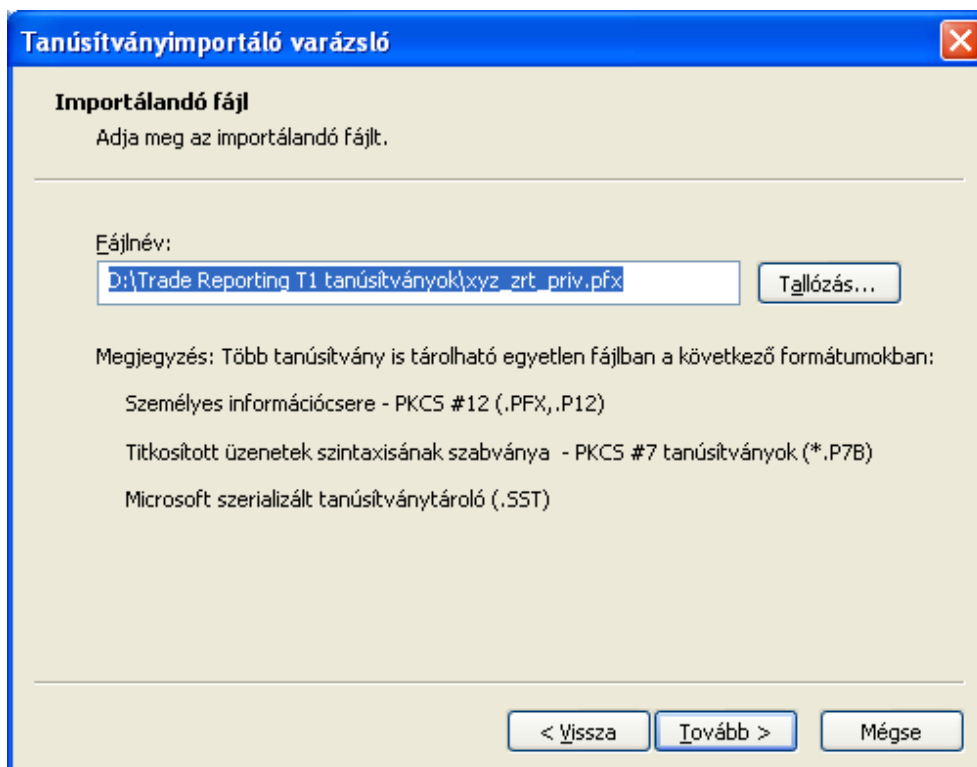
Tanúsítványimportáló varázsló

Importálandó fájl
Adja meg az importálandó fájlt.

Fájlnév:
D:\Trade Reporting T1 tanúsítványok\xyz_zrt_priv.pfx
Tallózás...

Megjegyzés: Több tanúsítvány is tárolható egyetlen fájlban a következő formátumokban:

Személyes információcsere - PKCS #12 (.PFX,.P12)

Titkosított üzenetek szintaxisának szabványa - PKCS #7 tanúsítványok (*.P7B)

Microsoft szerializált tanúsítványtároló (.SST)

< Vissza
Tovább >
Mégse